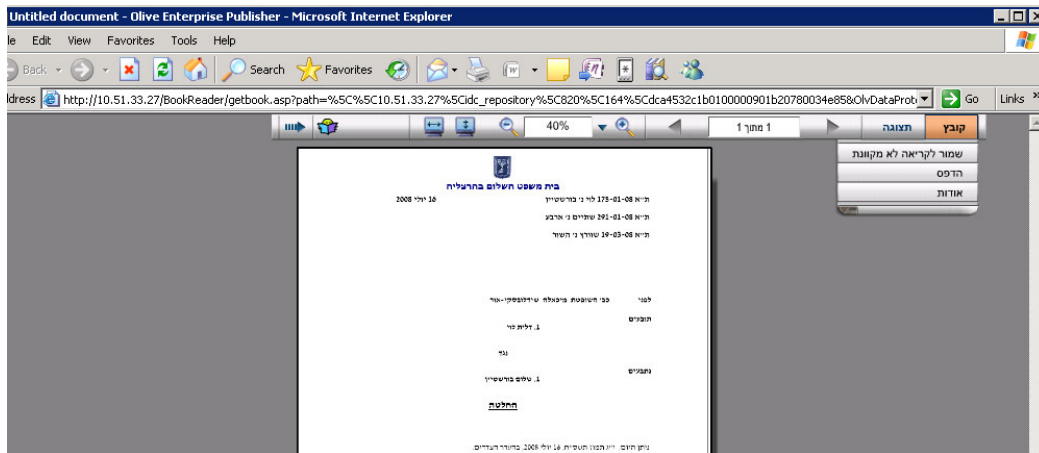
Untitled document - Olive Enterprise Publisher - Microsoft Internet Explorer

le Edit View Favorites Tools Help

Back Search Favorites

ldress http://10.51.33.27/BookReader/getbook.asp?path=%5C%5C10.51.33.27%5Cidc_repository%5C820%5C164%5Cdca4532c1b0100000901b20780034e85&OlvDataProt Go Links

40% 1 מתוך 1 תצוגה קובץ

שמור לקריאה לא מקוונת
הדפס
אודות

בית משפט השלום בהרצליה

ת"א 08-01-175 לוי נ' בורשטיין 16 יולי 2008

ת"א 08-01-291 שותיים נ' ארבע

ת"א 08-03-19 שוורץ נ' השור

לפני כבי השופטת מיכאלה שידלובסקי-אור

תובעים 1. דלית לוי

נגד

נתבעים 1. שלום בורשטיין

החלטה

ניתן היום, י"ג תמוז תשס"ח, 16 יולי 2008, בהעדר הצדדים.